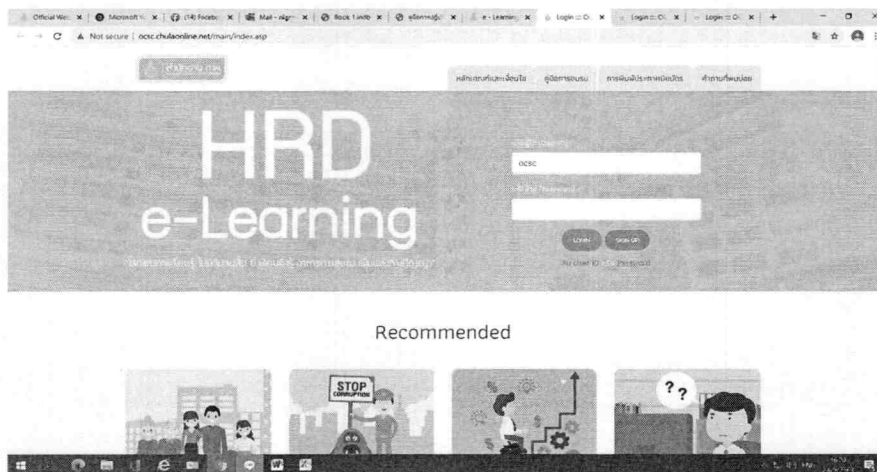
Official We x | Microsoft x | (14) Facebo x | Mail - x | Book 1.indb x | x | e - Learning x | Login :: O x | Login :: O x | Login :: O x | +

Not secure | ocsc.chulaonline.net/main/index.asp

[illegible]

หลักสูตรและเงื่อนไข | คู่มือการอบรม | การพิมพ์ประกาศนียบัตร | คำถามที่พบบ่อย

HRD
e-Learning

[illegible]

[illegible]
ocsc
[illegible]

Login | Sign up
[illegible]

Recommended

STOP CORRUPTION

? ?